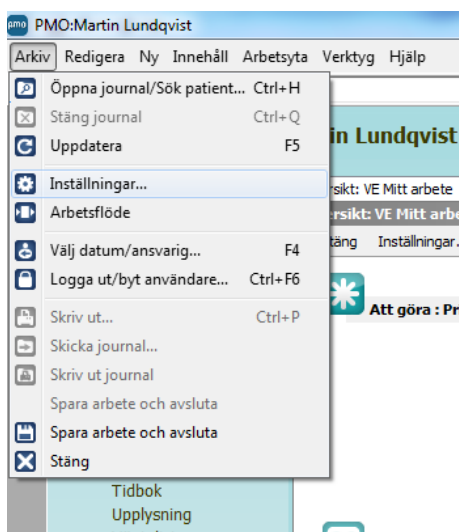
pmo PMO:Martin Lundqvist

Arkiv Redigera Ny Innehåll Arbetsyta Verktyg Hjälp

Öppna journal/Sök patient... Ctrl+H
Stäng journal Ctrl+Q
Uppdatera F5
Inställningar...
Arbetsflöde
Välj datum/ansvarig... F4
Logga ut/byt användare... Ctrl+F6
Skriv ut... Ctrl+P
Skicka journal...
Skriv ut journal
Spara arbete och avsluta
Spara arbete och avsluta
Stäng

in Lundqvist
sikt: VE Mitt arbete
ersikt: VE Mitt arbe
täng Inställningar.
Att göra : Pr

Tidbok
Upplysning